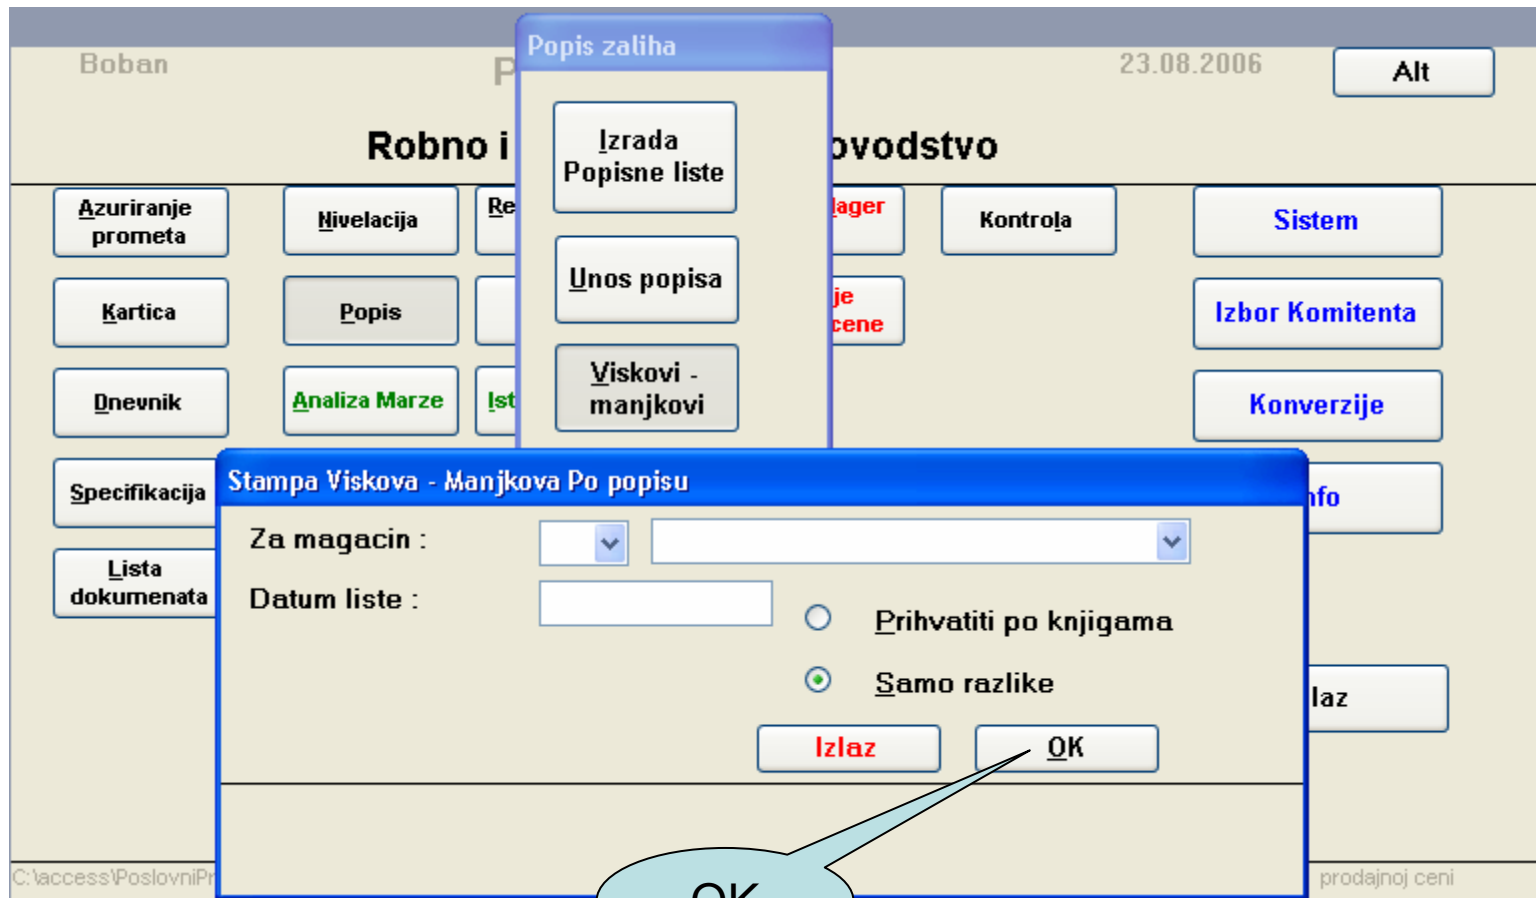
Boban
P
Popis zaliha
23.08.2006
Alt

Robno i
ovodstvo

Izrada Popisne liste
Unos popisa
Viskovi - manjkovi

Azuriranje prometa
Nivelacija
Re
lager
Kontrola
Sistem

Kartica
Popis
je cene
Izbor Komitenta

Dnevnik
Analiza Marze
Ist
Konverzije

Specifikacija
nfo

Lista dokumenata

laz

Stampa Viskova - Manjkova Po popisu
Za magacin :
Datum liste :
Prihvatiti po knjigama
Samo razlike
Izlaz
OK

C:\access\PoslovniPr
prodajnoj ceni
OK